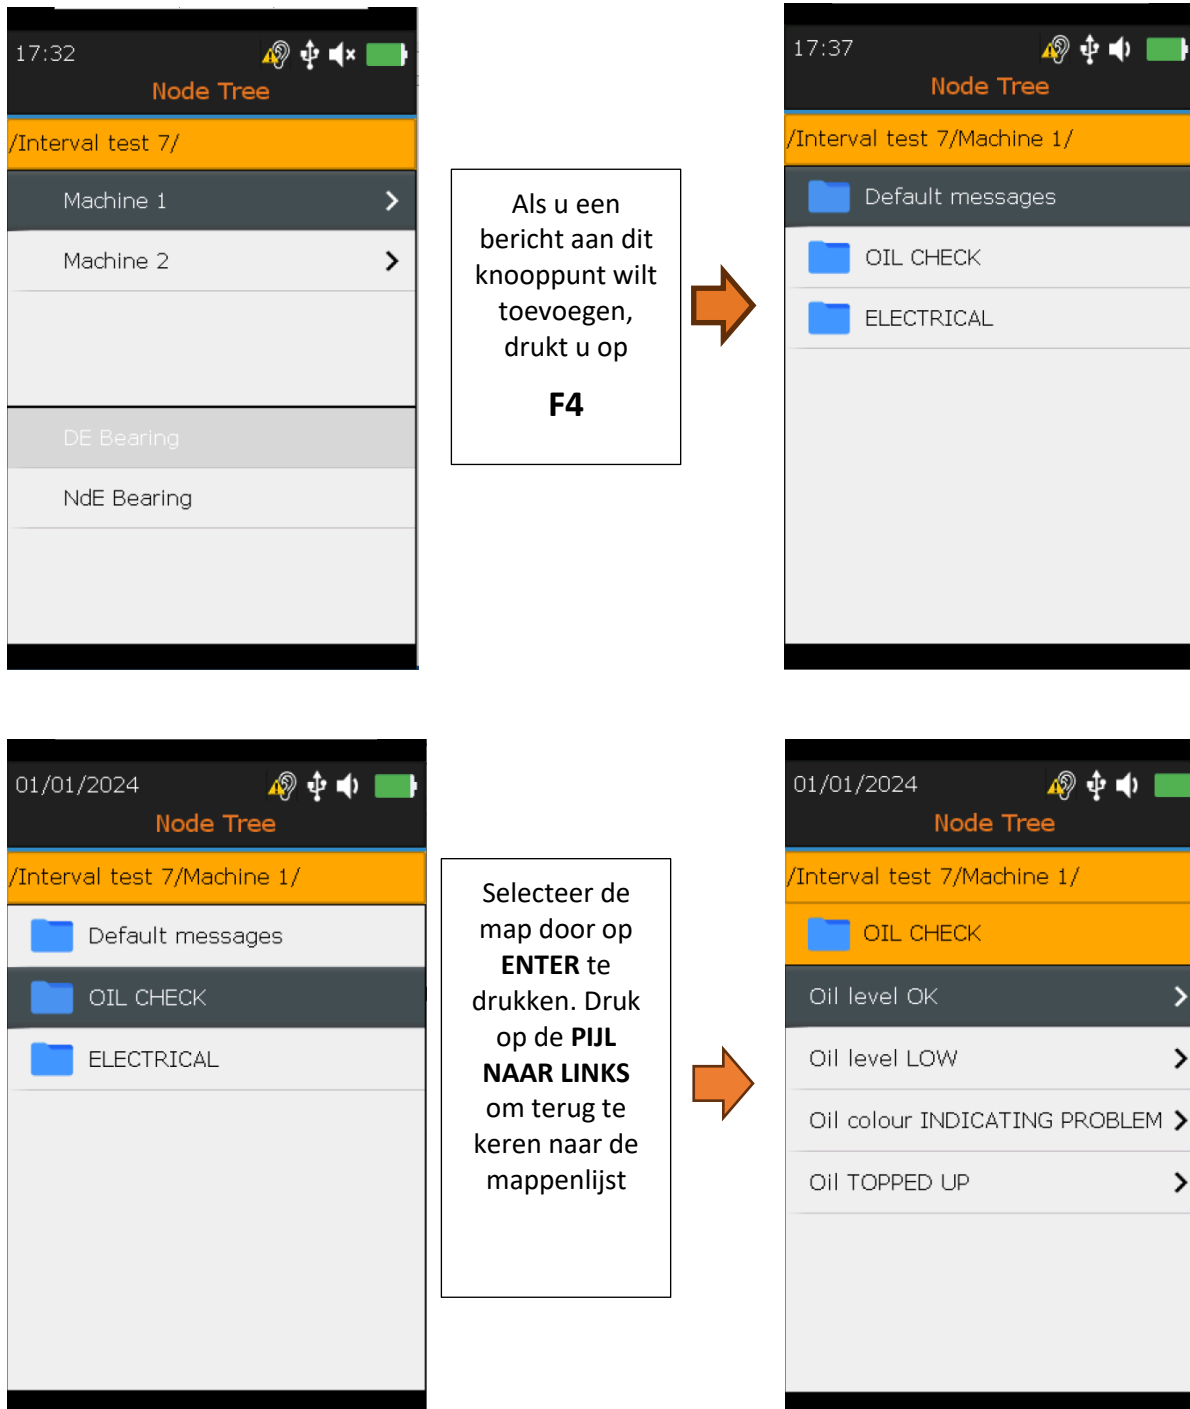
17:32

Node Tree

/Interval test 7/

Machine 1

Machine 2

DE Bearing

NdE Bearing

Als u een bericht aan dit knooppunt wilt toevoegen, drukt u op

F4

17:37

Node Tree

/Interval test 7/Machine 1/

Default messages

OIL CHECK

ELECTRICAL

01/01/2024

Node Tree

/Interval test 7/Machine 1/

Default messages

OIL CHECK

ELECTRICAL

Selecteer de map door op ENTER te drukken. Druk op de PIJL NAAR LINKS om terug te keren naar de mappenlijst

01/01/2024

Node Tree

/Interval test 7/Machine 1/

OIL CHECK

Oil level OK

Oil level LOW

Oil colour INDICATING PROBLEM

Oil TOPPED UP